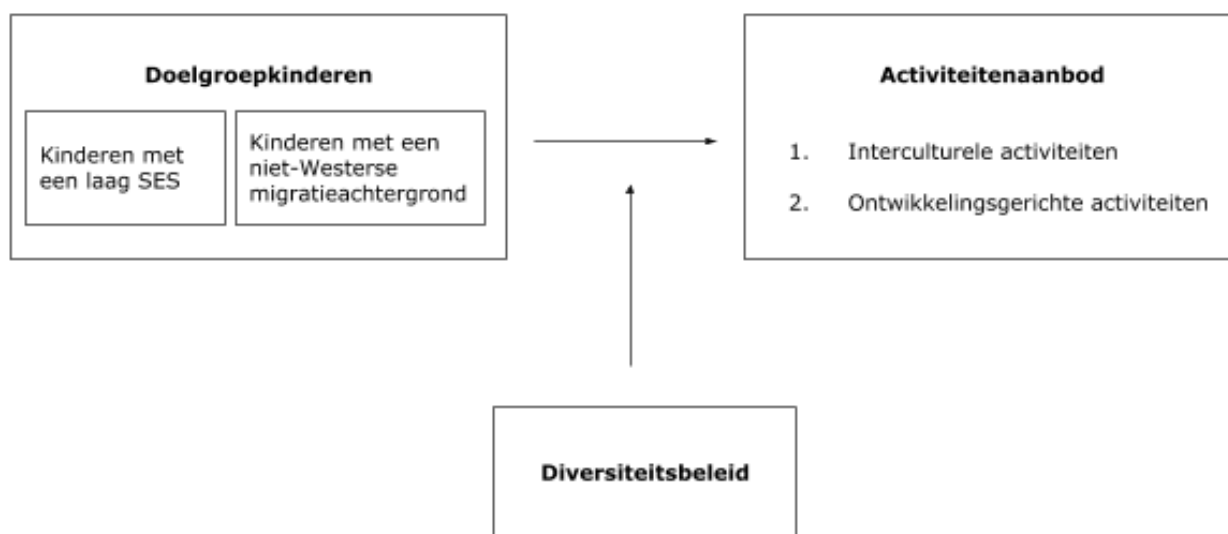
Doelgroepkinderen

Kinderen met een laag SES

Kinderen met een niet-Westerse migratieachtergrond

Activiteitenaanbod

1. Interculturele activiteiten

2. Ontwikkelingsgerichte activiteiten

Diversiteitsbeleid